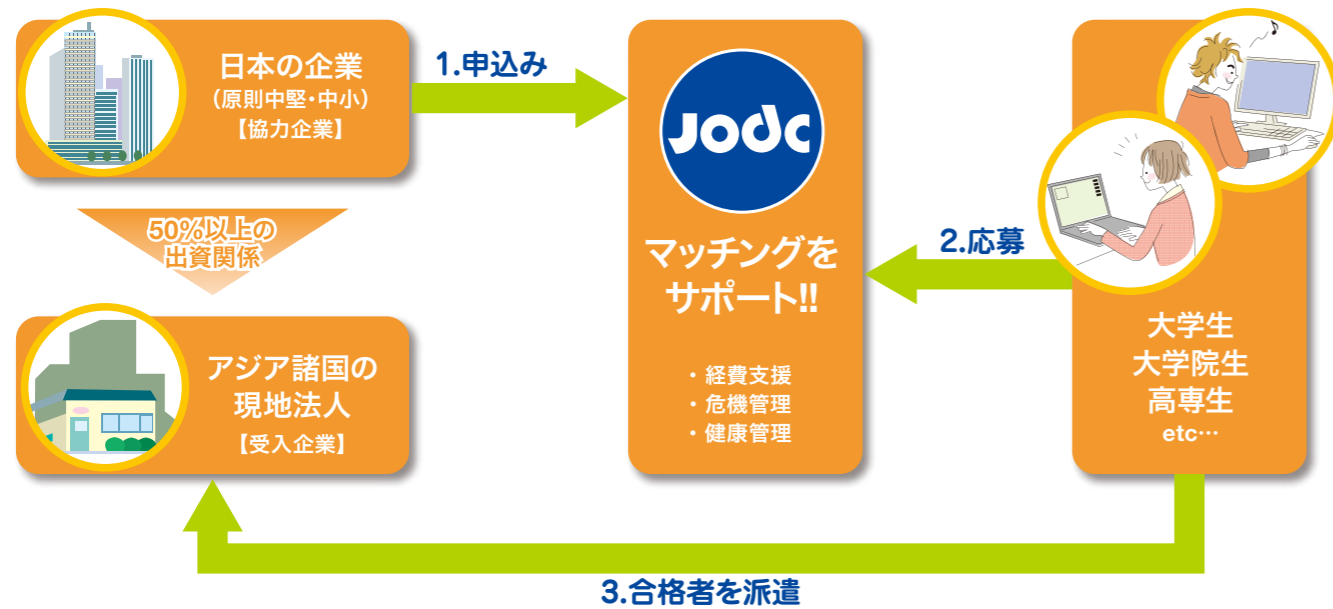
日本の企業
（原則中堅・中小）
【協力企業】

1.申込み

Jodc

マッチングをサポート!!

・経費支援
・危機管理
・健康管理

50%以上の出資関係

アジア諸国の現地法人
【受入企業】

2.応募

大学生
大学院生
高専生
etc…

3.合格者を派遣